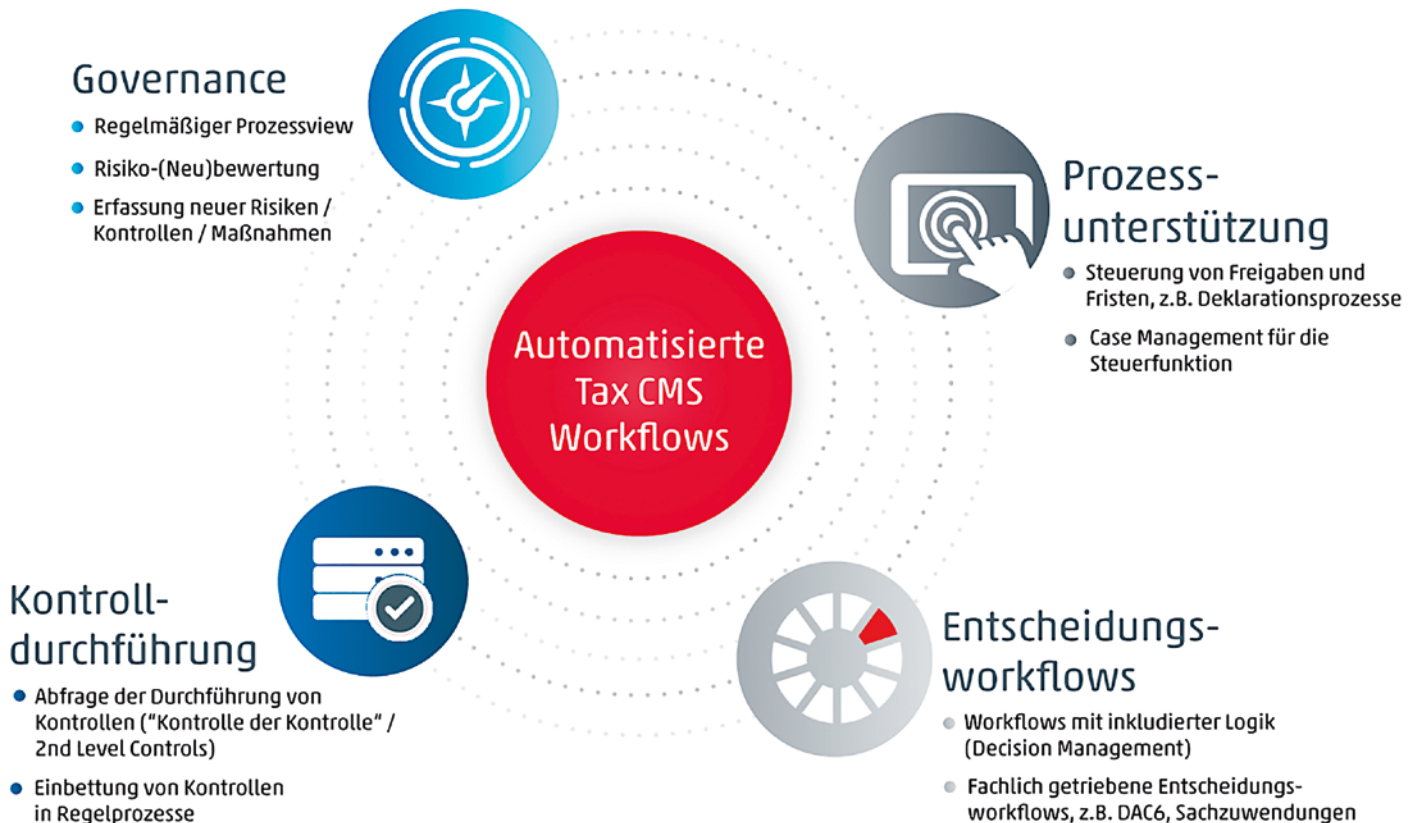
Governance

- Regelmäßiger Prozessview
- Risiko-(Neu)bewertung
- Erfassung neuer Risiken / Kontrollen / Maßnahmen

Prozess-unterstützung

- Steuerung von Freigaben und Fristen, z.B. Deklarationsprozesse
- Case Management für die Steuerfunktion

Automatisierte Tax CMS Workflows

Kontroll-durchführung

- Abfrage der Durchführung von Kontrollen ("Kontrolle der Kontrolle" / 2nd Level Controls)
- Einbettung von Kontrollen in Regelprozesse

Entscheidungs-workflows

- Workflows mit inkludierter Logik (Decision Management)
- Fachlich getriebene Entscheidungs-workflows, z.B. DAC6, Sachzuwendungen